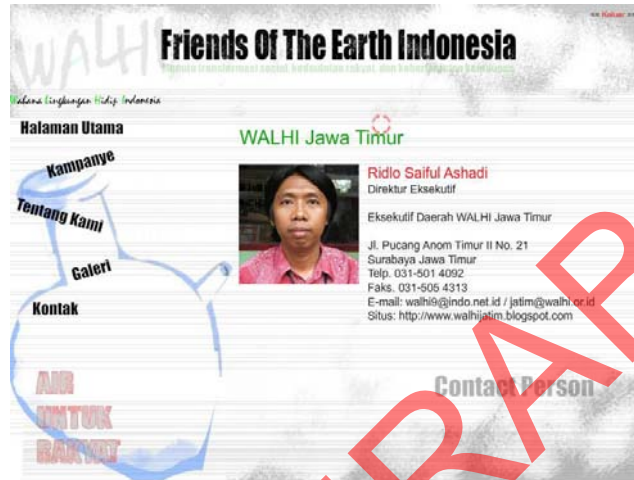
<< Keluar >>

WALHI

Friends Of The Earth Indonesia

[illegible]

Wahana Lingkungan Hidup Indonesia

Halaman Utama

Kampanye

Tentang Kami

Galeri

Kontak

WALHI Jawa Timur

Ridlo Saiful Ashadi
Direktur Eksekutif

Eksekutif Daerah WALHI Jawa Timur

Jl. Pucang Anom Timur II No. 21
Surabaya Jawa Timur
Telp. 031-501 4092
Faks. 031-505 4313
E-mail: walhi9@indo.net.id / jatim@walhi.or.id
Situs: http://www.walhijatim.blogspot.com

Contact Person

AIR
UNTUK
RAKYAT

RAP